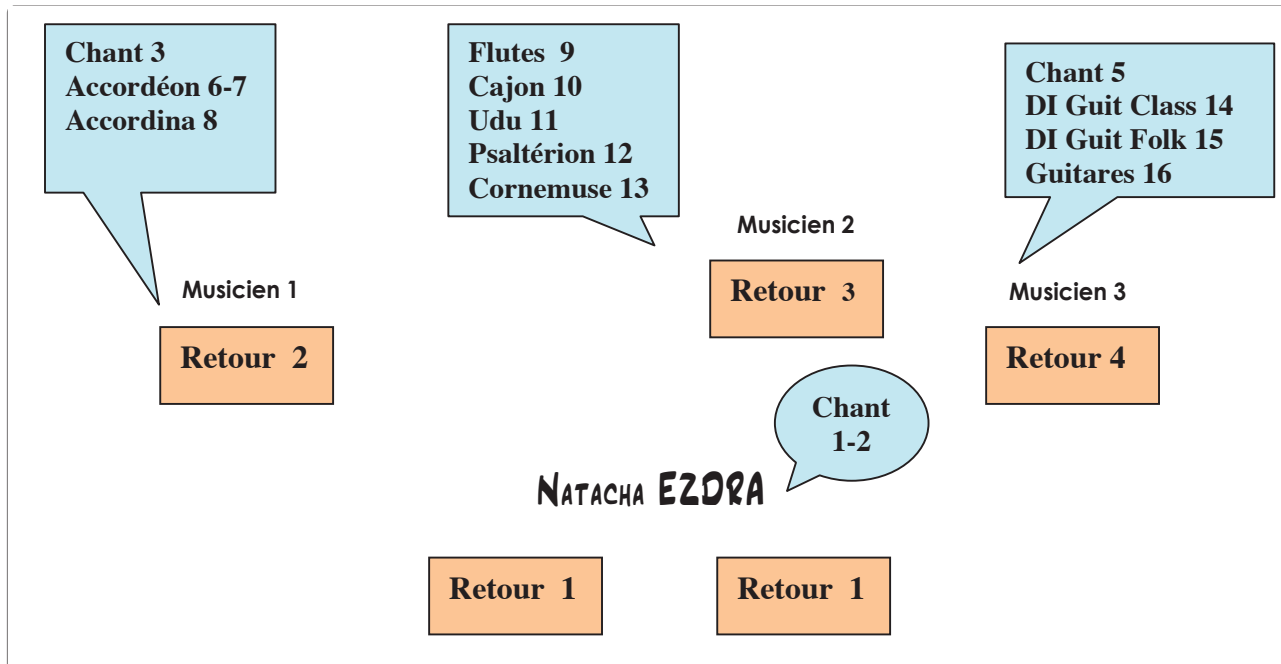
Chant 3
Accordéon 6-7
Accordina 8

Flutes 9
Cajon 10
Udu 11
Psaltérion 12
Cornemuse 13

Chant 5
DI Guit Class 14
DI Guit Folk 15
Guitares 16

Musicien 1

Retour 2

Musicien 2

Retour 3

Musicien 3

Retour 4

Chant 1-2

NATACHA EZDRA

Retour 1

Retour 1